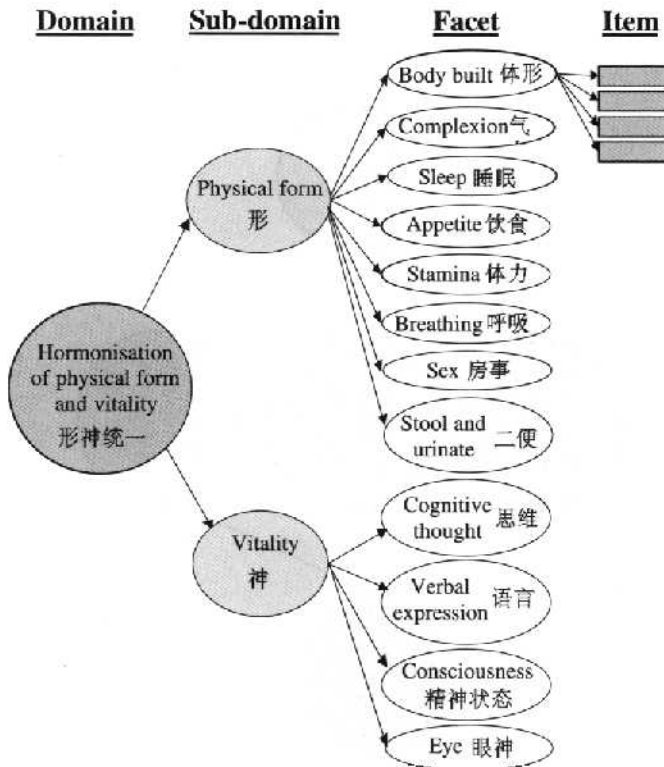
Domain

Sub-domain

Facet

Item

Hormonisation of physical form and vitality 形神统一

Physical form 形

Body built 体形

Complexion 气

Sleep 睡眠

Appetite 饮食

Stamina 体力

Breathing 呼吸

Sex 房事

Stool and urinate 二便

Vitality 神

Cognitive thought 思维

Verbal expression 语言

Consciousness 精神状态

Eye 眼神